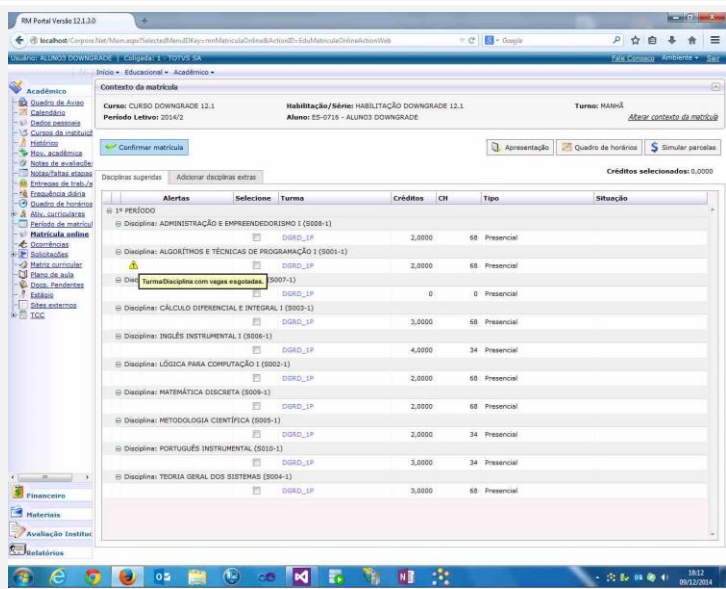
RM Portal Versão 12.1.3.0

localhost/Corpore.Net/Main.aspx?SelectedMenuIDKey=mnMatriculaOnline&ActionID=EduMatriculaOnlineActionWeb

Google

Usuário: ALUNO3 DOWNGRADE | Coligada: 1 - TOTVS SA

Fale Conosco Ambiente Sair

Início Educacional Acadêmico

Acadêmico
Quadro de Avisos
Calendário
Dados pessoais
Cursos da instituição
Histórico
Mov. acadêmica
Notas de avaliação
Notas/faltas etapas
Entregas de trab./a
Frequência diária
Quadro de horários
Ativ. curriculares
Período de matrícula
Matrícula online
Ocorrências
Solicitações
Matriz curricular
Plano de aula
Docs. Pendentes
Estágio
Sites externos
TCC

Financeiro
Materiais
Avaliação Institucional
Relatórios

Contexto da matrícula

Curso: CURSO DOWNGRADE 12.1
Período Letivo: 2014/2
Habilitação/Série: HABILITAÇÃO DOWNGRADE 12.1
Aluno: ES-0716 - ALUNO3 DOWNGRADE
Turno: MANHÃ
Alterar contexto da matrícula

Confirmar matrícula
Apresentação
Quadro de horários
Simular parcelas

Disciplinas sugeridas
Adicionar disciplinas extras
Créditos selecionados: 0,0000

| Alertas | Selecione | Turma | Créditos | CH | Tipo | Situação |
|---|---|---|---|---|---|---|
| 1º PERÍODO | | | | | | |
| Disciplina: ADMINISTRAÇÃO E EMPREENDEDORISMO I (S008-1) | | | | | | |
| | | DGRD_1P | 2,0000 | 68 | Presencial | |
| Disciplina: ALGORÍTMOS E TÉCNICAS DE PROGRAMAÇÃO I (S001-1) | | | | | | |
| | | DGRD_1P | 2,0000 | 68 | Presencial | |
| Disci Turma/Disciplina com vagas esgotadas. (S007-1) | | | | | | |
| | | DGRD_1P | 0 | 0 | Presencial | |
| Disciplina: CÁLCULO DIFERENCIAL E INTEGRAL I (S003-1) | | | | | | |
| | | DGRD_1P | 3,0000 | 68 | Presencial | |
| Disciplina: INGLÊS INSTRUMENTAL I (S006-1) | | | | | | |
| | | DGRD_1P | 4,0000 | 34 | Presencial | |
| Disciplina: LÓGICA PARA COMPUTAÇÃO I (S002-1) | | | | | | |
| | | DGRD_1P | 2,0000 | 68 | Presencial | |
| Disciplina: MATEMÁTICA DISCRETA (S009-1) | | | | | | |
| | | DGRD_1P | 2,0000 | 68 | Presencial | |
| Disciplina: METODOLOGIA CIENTÍFICA (S005-1) | | | | | | |
| | | DGRD_1P | 2,0000 | 34 | Presencial | |
| Disciplina: PORTUGUÊS INSTRUMENTAL (S010-1) | | | | | | |
| | | DGRD_1P | 3,0000 | 34 | Presencial | |
| Disciplina: TEORIA GERAL DOS SISTEMAS (S004-1) | | | | | | |
| | | DGRD_1P | 3,0000 | 68 | Presencial | |

18:12
09/12/2014